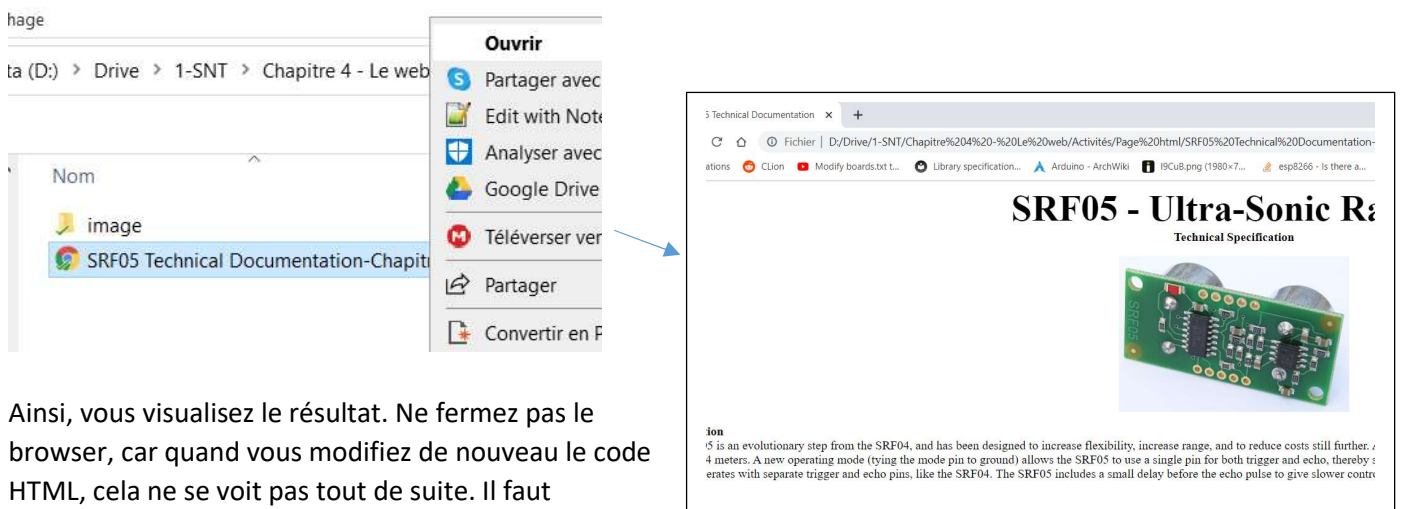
hage

ta (D:) > Drive > 1-SNT > Chapitre 4 - Le web

Nom

image

SRF05 Technical Documentation-Chapitr

Ouvrir

Partager avec

Edit with Note

Analyser avec

Google Drive

Téléverser ver

Partager

Convertir en P

5 Technical Documentation ×　+

Fichier | D:/Drive/1-SNT/Chapitre%204%20-%20Le%20web/Activités/Page%20html/SRF05%20Technical%20Documentation-

ations　CLion　Modify boards.txt t...　Library specification...　Arduino - ArchWiki　I9CuB.png (1980×7...　esp8266 - Is there a...

SRF05 - Ultra-Sonic Ra

Technical Specification

SRF05

ion

5 is an evolutionary step from the SRF04, and has been designed to increase flexibility, increase range, and to reduce costs still further. 4 meters. A new operating mode (tying the mode pin to ground) allows the SRF05 to use a single pin for both trigger and echo, thereby s erates with separate trigger and echo pins, like the SRF04. The SRF05 includes a small delay before the echo pulse to give slower contr

Ainsi, vous visualisez le résultat. Ne fermez pas le browser, car quand vous modifiez de nouveau le code HTML, cela ne se voit pas tout de suite. Il faut